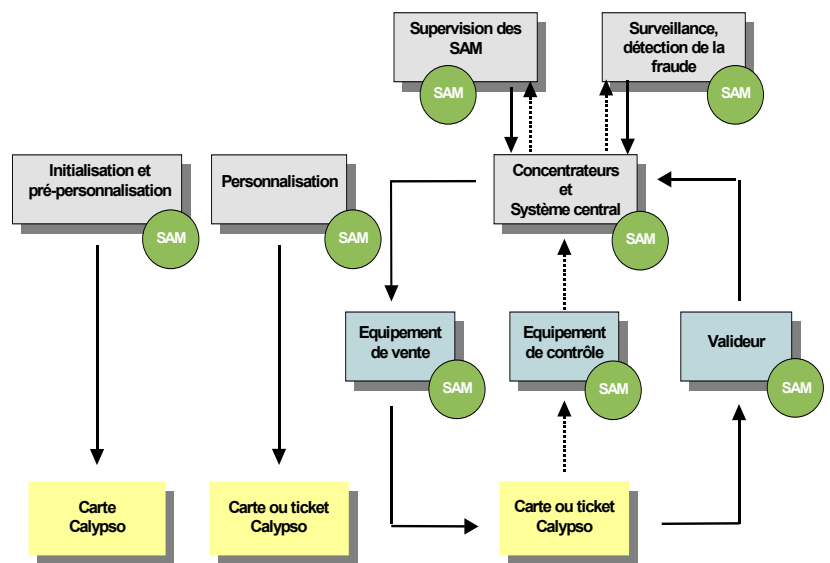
Supervision des SAM
SAM

Surveillance, détection de la fraude
SAM

Initialisation et pré-personnalisation
SAM

Personnalisation
SAM

Concentrateurs et Système central
SAM

Equipement de vente
SAM

Equipement de contrôle
SAM

Valideur
SAM

Carte Calypso

Carte ou ticket Calypso

Carte ou ticket Calypso